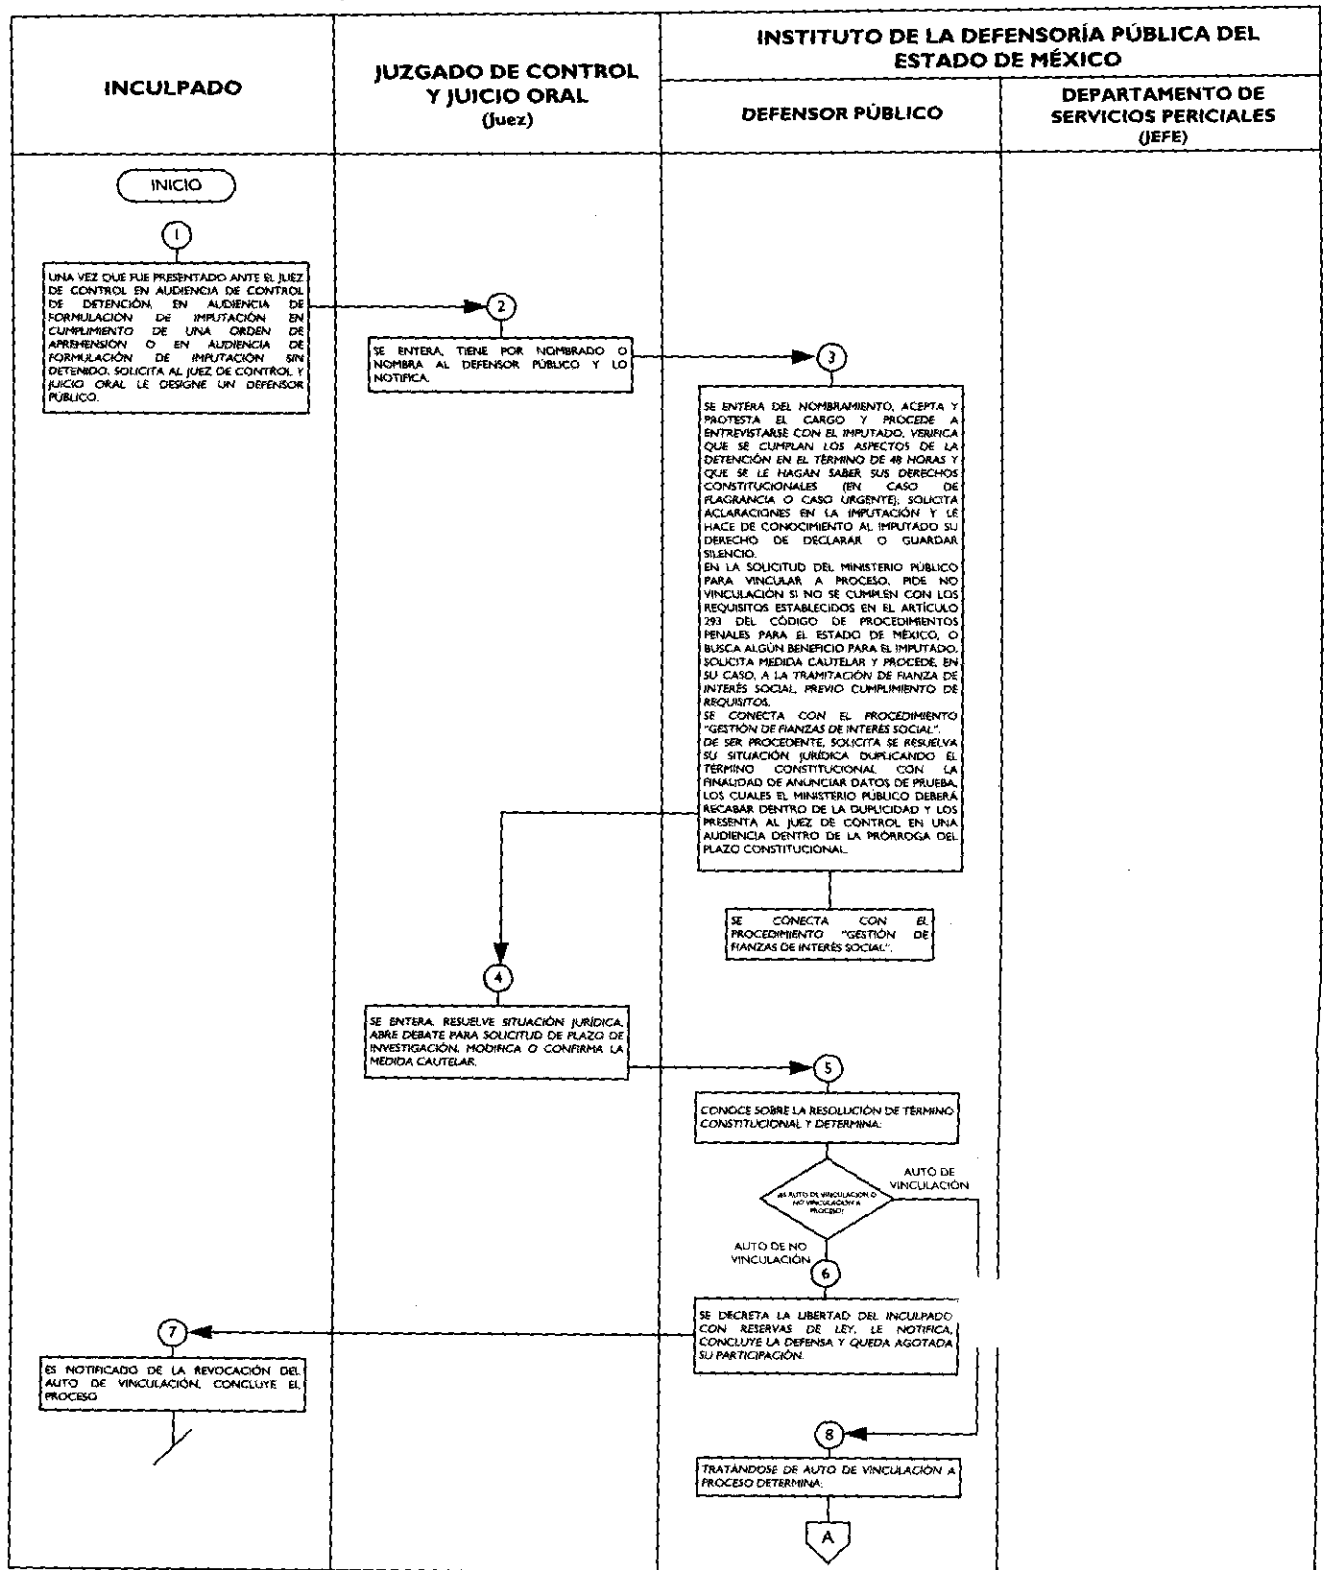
INSTITUTO DE LA DEFENSORÍA PÚBLICA DEL ESTADO DE MÉXICO

| INCULPADO | JUZGADO DE CONTROL Y JUICIO ORAL (Juez) | DEFENSOR PÚBLICO | DEPARTAMENTO DE SERVICIOS PERICIALES (JEFE) |
|---|---|---|---|

INICIO

1

UNA VEZ QUE FUE PRESENTADO ANTE EL JUEZ DE CONTROL EN AUDIENCIA DE CONTROL DE DETENCIÓN, EN AUDIENCIA DE FORMULACIÓN DE IMPUTACIÓN EN CUMPLIMIENTO DE UNA ORDEN DE APREHENSIÓN O EN AUDIENCIA DE FORMULACIÓN DE IMPUTACIÓN SIN DETENIDO, SOLICITA AL JUEZ DE CONTROL Y JUICIO ORAL LE DESIGNE UN DEFENSOR PÚBLICO.

2

SE ENTERA, TIENE POR NOMBRADO O NOMBRA AL DEFENSOR PÚBLICO Y LO NOTIFICA.

3

SE ENTERA DEL NOMBRAMIENTO, ACEPTA Y PROTESTA EL CARGO Y PROCEDE A ENTREVISTARSE CON EL IMPUTADO, VERIFICA QUE SE CUMPLAN LOS ASPECTOS DE LA DETENCIÓN EN EL TÉRMINO DE 48 HORAS Y QUE SE LE HAGAN SABER SUS DERECHOS CONSTITUCIONALES (EN CASO DE FLAGRANCIA O CASO URGENTE); SOLICITA ACLARACIONES EN LA IMPUTACIÓN Y LE HACE DE CONOCIMIENTO AL IMPUTADO SU DERECHO DE DECLARAR O GUARDAR SILENCIO.
EN LA SOLICITUD DEL MINISTERIO PÚBLICO PARA VINCULAR A PROCESO, PIDE NO VINCULACIÓN SI NO SE CUMPLEN CON LOS REQUISITOS ESTABLECIDOS EN EL ARTÍCULO 293 DEL CÓDIGO DE PROCEDIMIENTOS PENALES PARA EL ESTADO DE MÉXICO, O BUSCA ALGÚN BENEFICIO PARA EL IMPUTADO, SOLICITA MEDIDA CAUTELAR Y PROCEDE, EN SU CASO, A LA TRAMITACIÓN DE FIANZA DE INTERÉS SOCIAL, PREVIO CUMPLIMIENTO DE REQUISITOS.
SE CONECTA CON EL PROCEDIMIENTO "GESTIÓN DE FIANZAS DE INTERÉS SOCIAL".
DE SER PROCEDENTE, SOLICITA SE RESUELVA SU SITUACIÓN JURÍDICA DUPLICANDO EL TÉRMINO CONSTITUCIONAL CON LA FINALIDAD DE ANUNCIAR DATOS DE PRUEBA, LOS CUALES EL MINISTERIO PÚBLICO DEBERÁ RECABAR DENTRO DE LA DUPLICIDAD Y LOS PRESENTA AL JUEZ DE CONTROL EN UNA AUDIENCIA DENTRO DE LA PRÓRROGA DEL PLAZO CONSTITUCIONAL.

SE CONECTA CON EL PROCEDIMIENTO "GESTIÓN DE FIANZAS DE INTERÉS SOCIAL".

4

SE ENTERA, RESUELVE SITUACIÓN JURÍDICA, ABRE DEBATE PARA SOLICITUD DE PLAZO DE INVESTIGACIÓN, MODIFICA O CONFIRMA LA MEDIDA CAUTELAR.

5

CONOCE SOBRE LA RESOLUCIÓN DE TÉRMINO CONSTITUCIONAL Y DETERMINA:

¿ES AUTO DE VINCULACIÓN O NO VINCULACIÓN A PROCESO?

AUTO DE VINCULACIÓN

AUTO DE NO VINCULACIÓN

6

SE DECRETA LA LIBERTAD DEL INCULPADO CON RESERVAS DE LEY, LE NOTIFICA, CONCLUYE LA DEFENSA Y QUEDA AGOTADA SU PARTICIPACIÓN.

7

ES NOTIFICADO DE LA REVOCACIÓN DEL AUTO DE VINCULACIÓN, CONCLUYE EL PROCESO.

8

TRATÁNDOSE DE AUTO DE VINCULACIÓN A PROCESO DETERMINA:

A